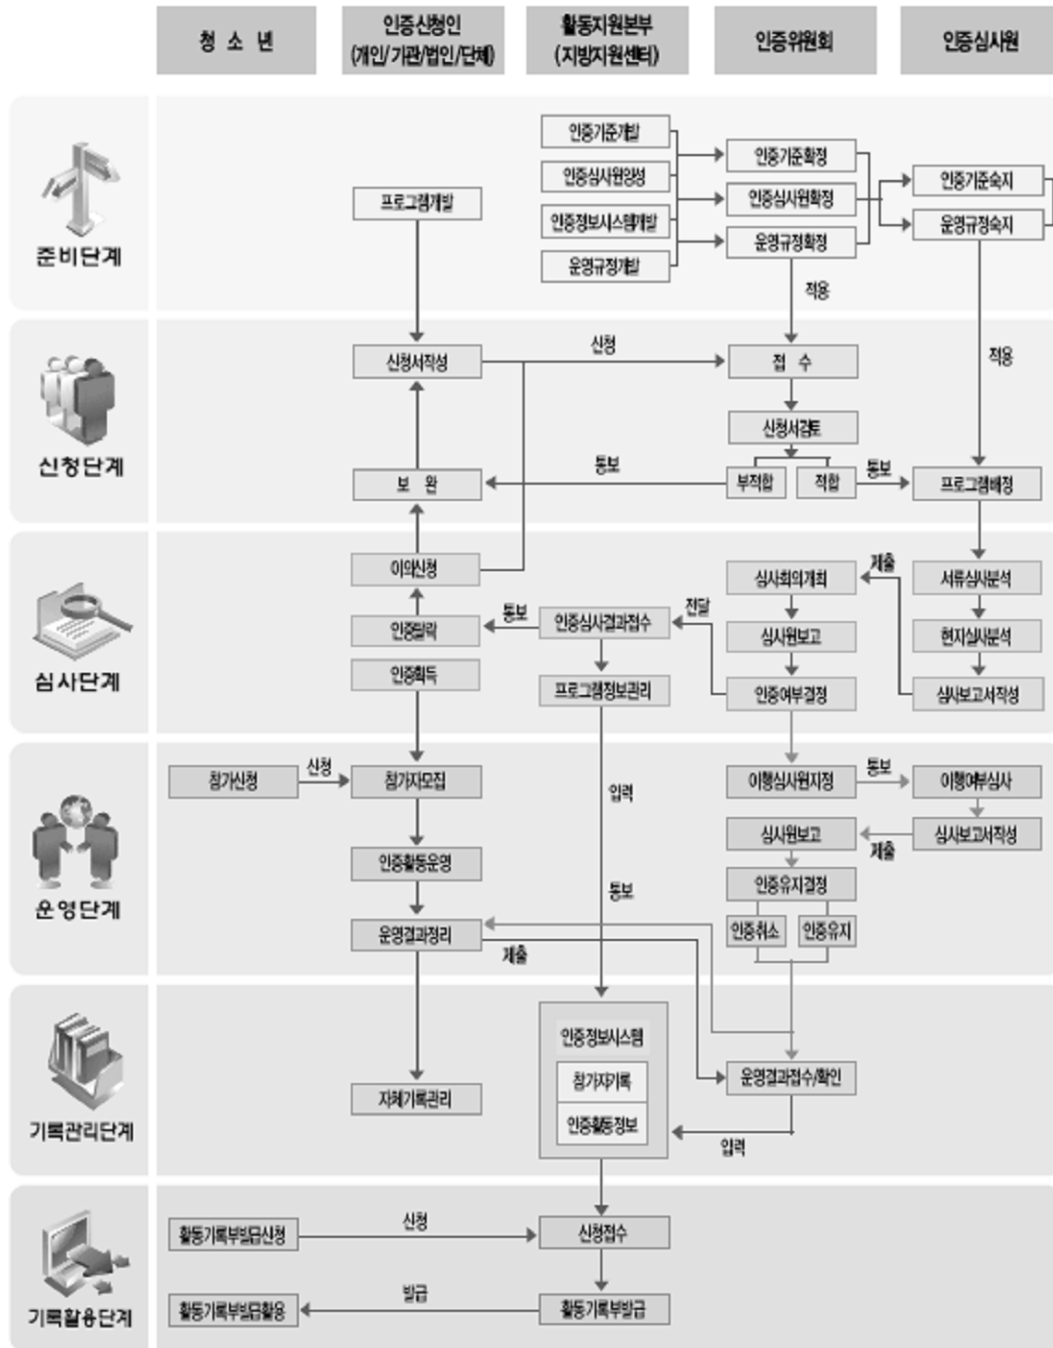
청 소 년

인증신청인 (개인/기관/법인/단체)

활동지원본부 (지방지원센터)

인증위원회

인증심사원

준비단계

인증기준개발

인증심사원양성

인증정보시스템개발

운영규정개발

인증기준확정

인증심사원확정

운영규정확정

인증기준숙지

운영규정숙지

프로그램개발

적용

신청단계

신청서작성

신청

접 수

적용

신청서검토

통보

보 완

부적합

적합

통보

프로그램배정

심사단계

이의신청

심사회의개최

제출

서류심사분석

통보

인증탈락

인증심사결과접수

전달

심사원보고

현지심사분석

인증획득

프로그램정보관리

인증여부결정

심사보고서작성

운영단계

참가신청

신청

참가자모집

입력

이행심사원지정

통보

이행여부심사

심사원보고

심사보고서작성

제출

인증활동운영

통보

인증유지결정

인증취소

인증유지

운영결과정리

제출

기록관리단계

인증정보시스템

참가자기록

인증활동정보

자체기록관리

운영결과접수/확인

입력

기록활용단계

활동기록부발급신청

신청

신청접수

발급

활동기록부발급활용

활동기록부발급